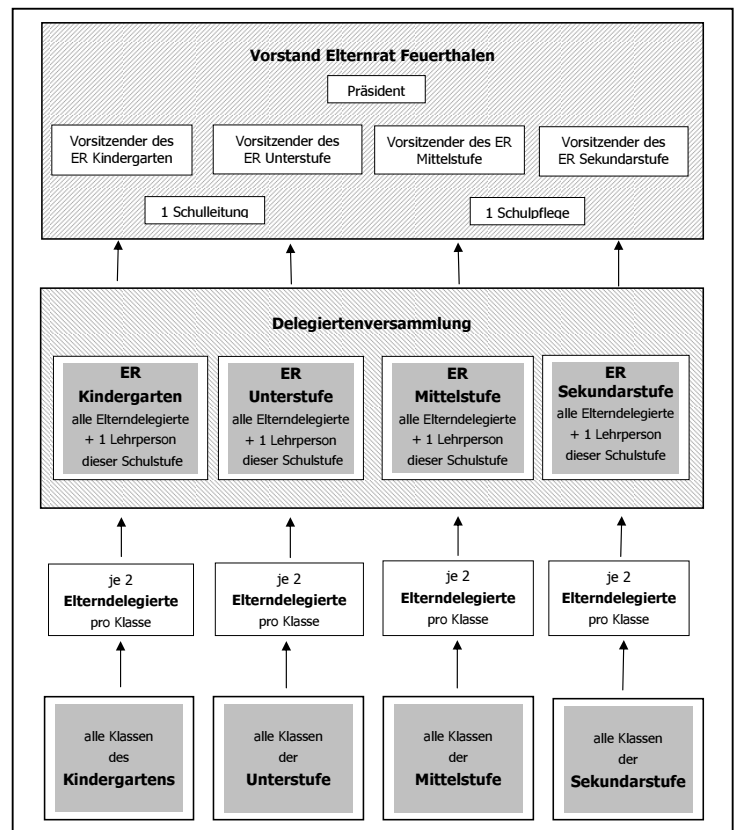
Vorstand Elternrat Feuerthalen

Präsident

Vorsitzender des ER Kindergarten

Vorsitzender des ER Unterstufe

Vorsitzender des ER Mittelstufe

Vorsitzender des ER Sekundarstufe

1 Schulleitung

1 Schulpflege

Delegiertenversammlung

ER Kindergarten alle Elterndelegierte + 1 Lehrperson dieser Schulstufe

ER Unterstufe alle Elterndelegierte + 1 Lehrperson dieser Schulstufe

ER Mittelstufe alle Elterndelegierte + 1 Lehrperson dieser Schulstufe

ER Sekundarstufe alle Elterndelegierte + 1 Lehrperson dieser Schulstufe

je 2 Elterndelegierte pro Klasse

je 2 Elterndelegierte pro Klasse

je 2 Elterndelegierte pro Klasse

je 2 Elterndelegierte pro Klasse

alle Klassen des Kindergartens

alle Klassen der Unterstufe

alle Klassen der Mittelstufe

alle Klassen der Sekundarstufe